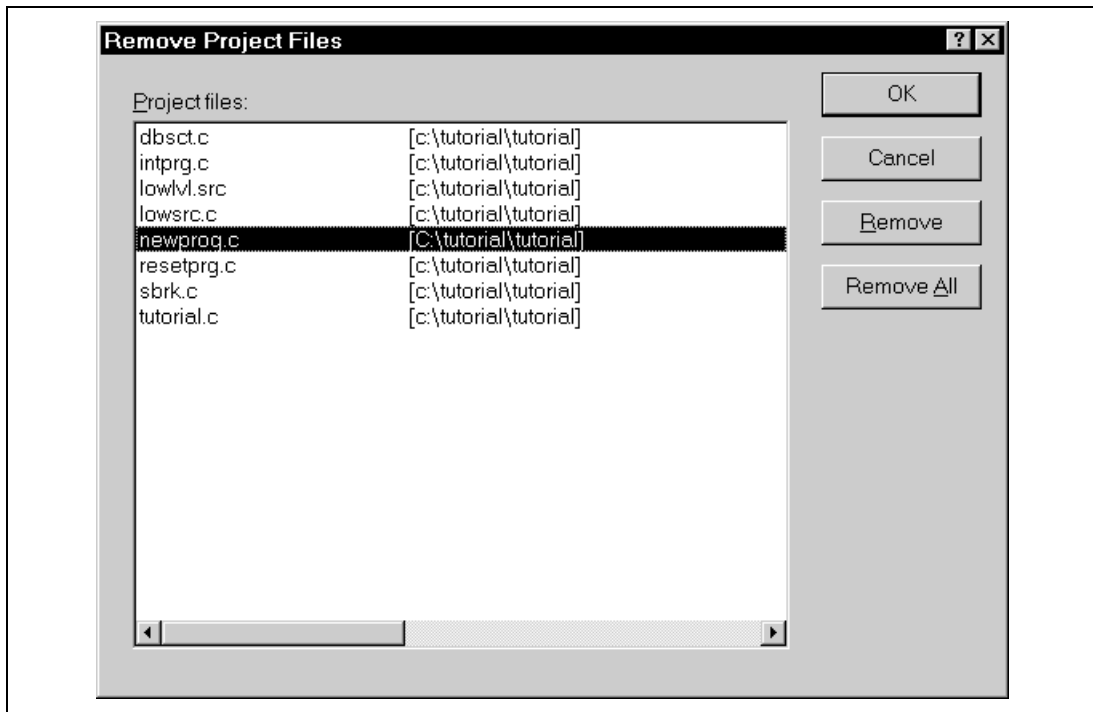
Remove Project Files

Project files:

| | |
|---|---|
| dbsct.c | [c:\tutorial\tutorial] |
| intprg.c | [c:\tutorial\tutorial] |
| lowlvl.src | [c:\tutorial\tutorial] |
| lowsrc.c | [c:\tutorial\tutorial] |
| newprog.c | [C:\tutorial\tutorial] |
| resetprg.c | [c:\tutorial\tutorial] |
| sbrk.c | [c:\tutorial\tutorial] |
| tutorial.c | [c:\tutorial\tutorial] |

OK

Cancel

Remove

Remove All